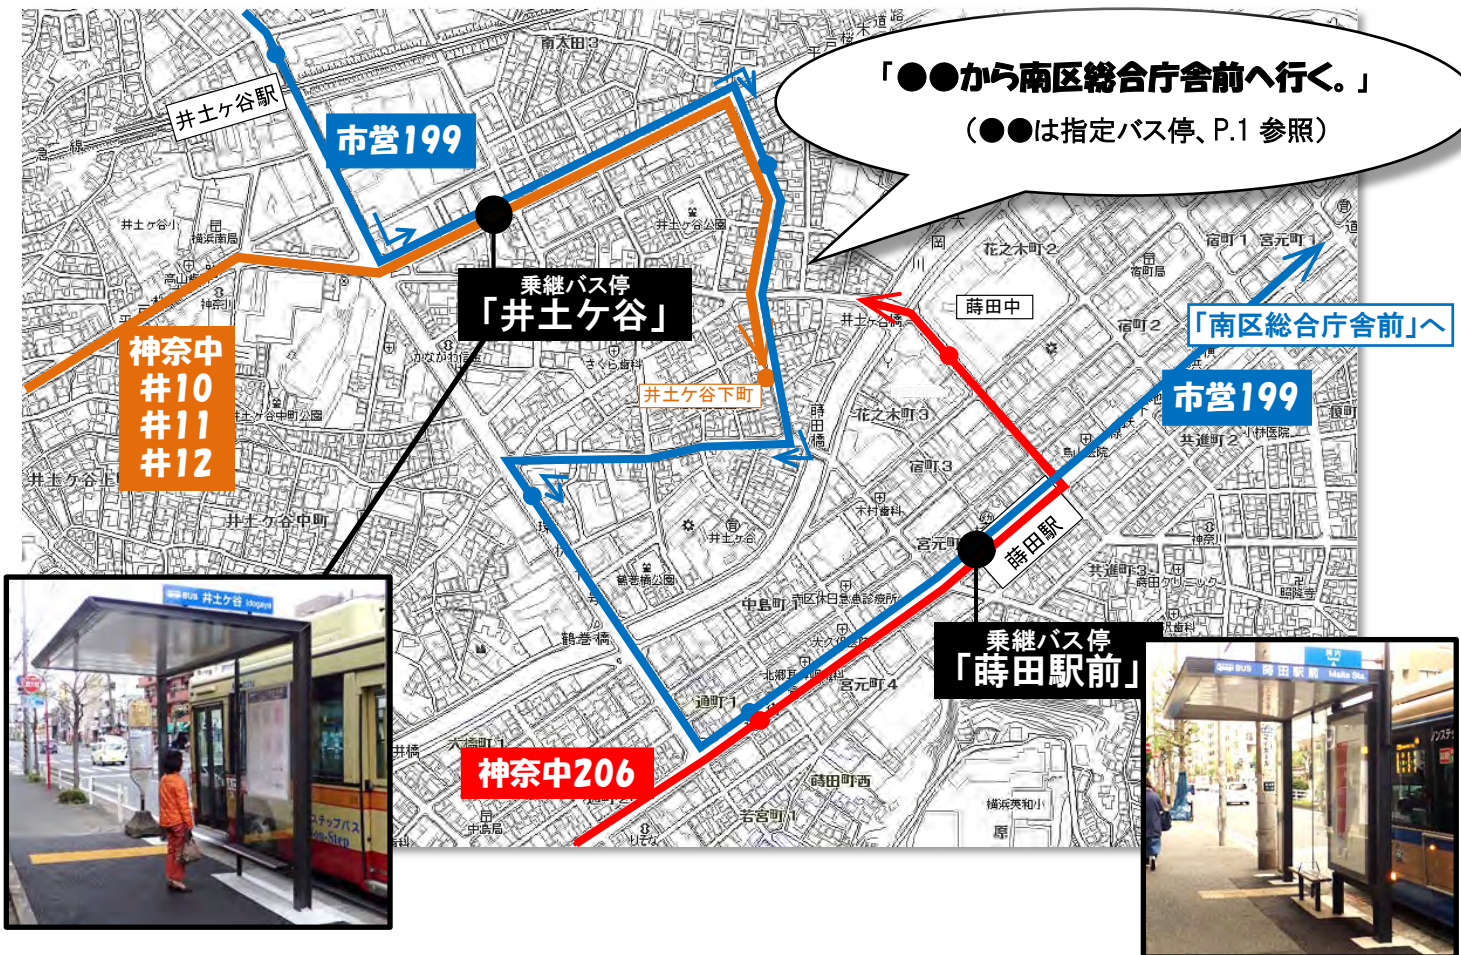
「●●から南区総合庁舎前へ行く。」
（●●は指定バス停、P.1 参照）

市営199

井土ケ谷駅

南太田3

乗継バス停
「井土ケ谷」

神奈中
#10
#11
#12

井土ケ谷下町

井土ケ谷公園

花之木町2

蒔田中

宿町1

宮元町1

「南区総合庁舎前」へ

市営199

宿町2

花之木町3

宿町3

共進町2

蒔田駅

宮元町

乗継バス停
「蒔田駅前」

中島町1

宮元町4

通町1

神奈中206

蒔田町西

若宮町1

鶴巻橋

井土ケ谷中町

井土ケ谷上町

BUS 井土ケ谷 Idogaya

BUS 蒔田駅前 Maita Sta.